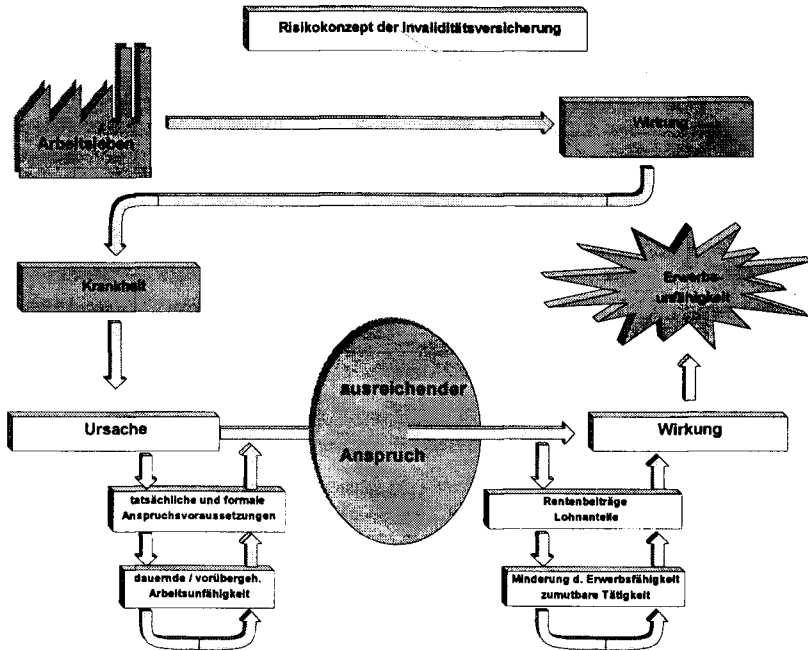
Risikokonzept der Invaliditätsversicherung

Arbeitsleben

Wirkung

Krankheit

Erwerbsunfähigkeit

ausreichender

Anspruch

Ursache

Wirkung

tatsächliche und formale Anspruchsvoraussetzungen

dauernde / vorübergeh. Arbeitsunfähigkeit

Rentenbeiträge Lohnanteile

Minderung d. Erwerbsfähigkeit zumutbare Tätigkeit